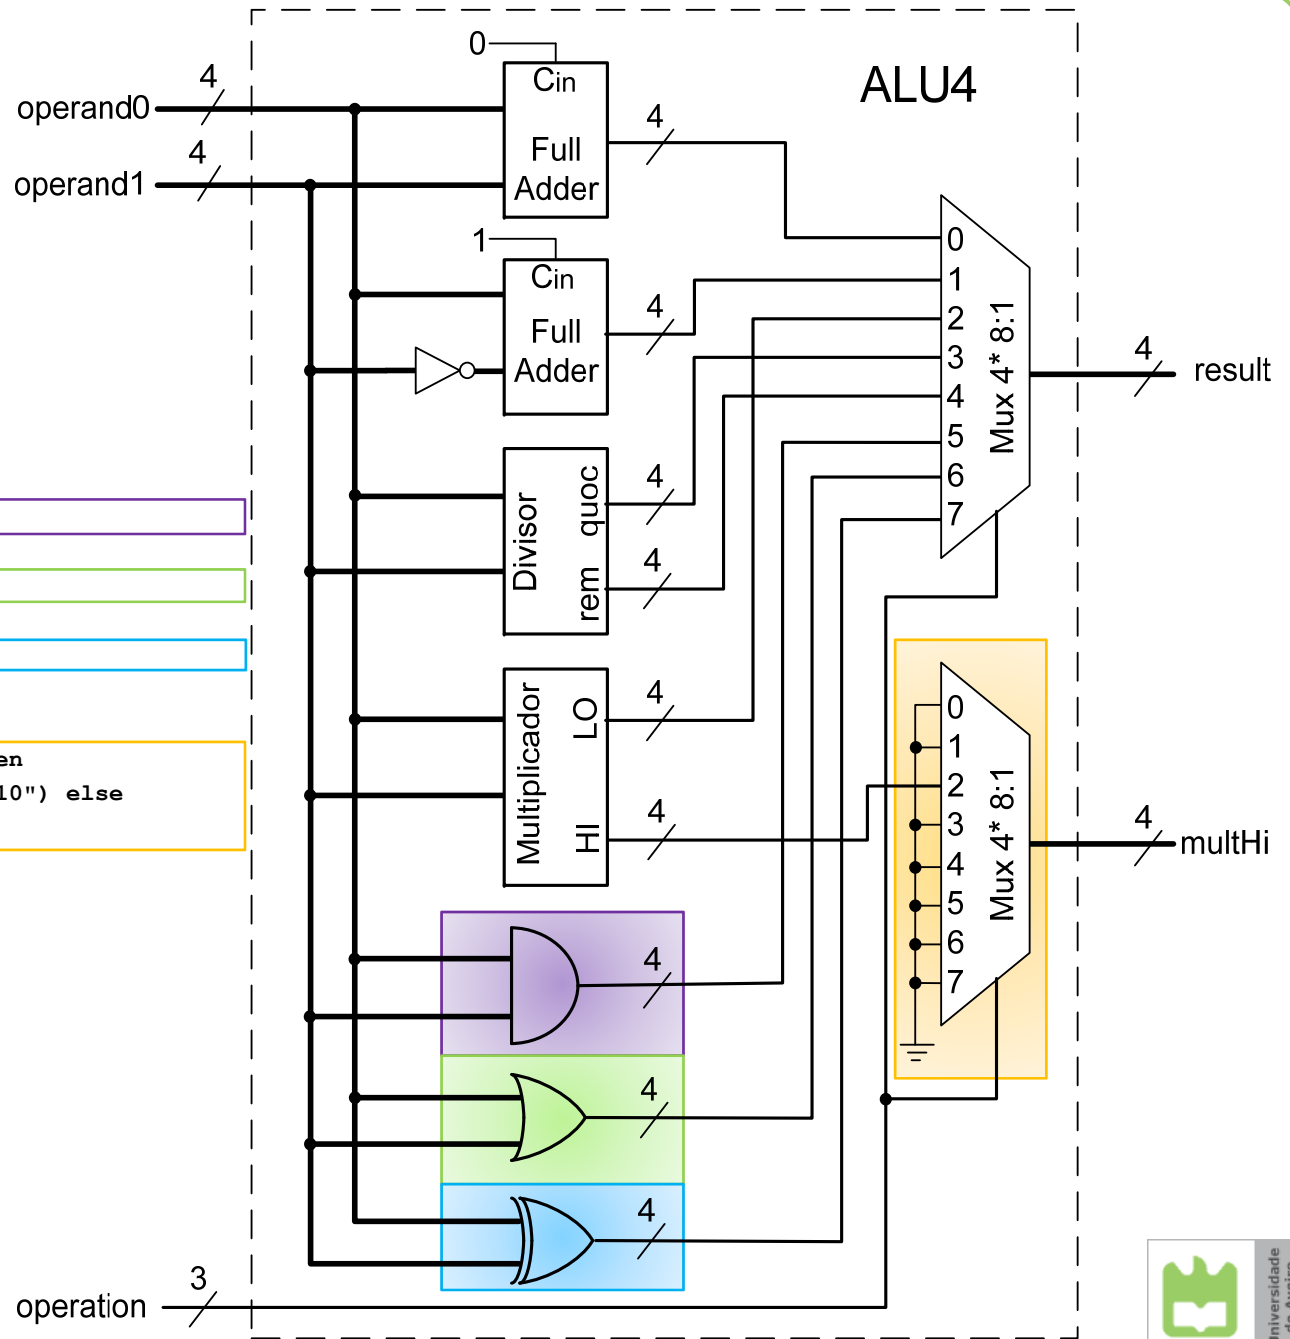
ALU4

0
Cin
Full Adder
4
operand0
4
operand1
4

1
Cin
Full Adder
4

Divisor
quoc
rem
4
4

Multiplicador
LO
HI
4
4

4
4
4

Mux 4* 8:1
0
1
2
3
4
5
6
7
4
result

Mux 4* 8:1
0
1
2
3
4
5
6
7
4
multHi

en
10") else

3
operation

Universidade